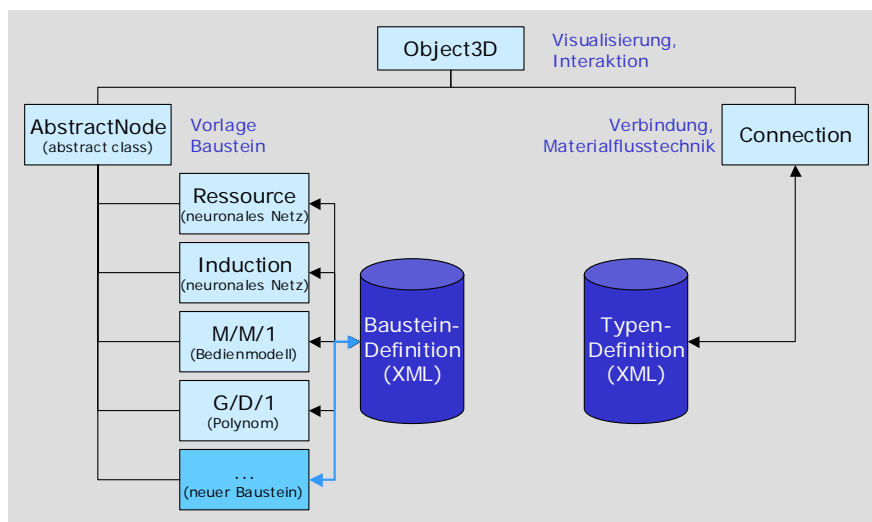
Object3D

Visualisierung, Interaktion

AbstractNode
(abstract class)

Vorlage Baustein

Verbindung, Materialflusstechnik

Connection

Ressource
(neuronales Netz)

Induction
(neuronales Netz)

M/M/1
(Bedienmodell)

G/D/1
(Polynom)

...
(neuer Baustein)

Baustein-Definition (XML)

Typen-Definition (XML)